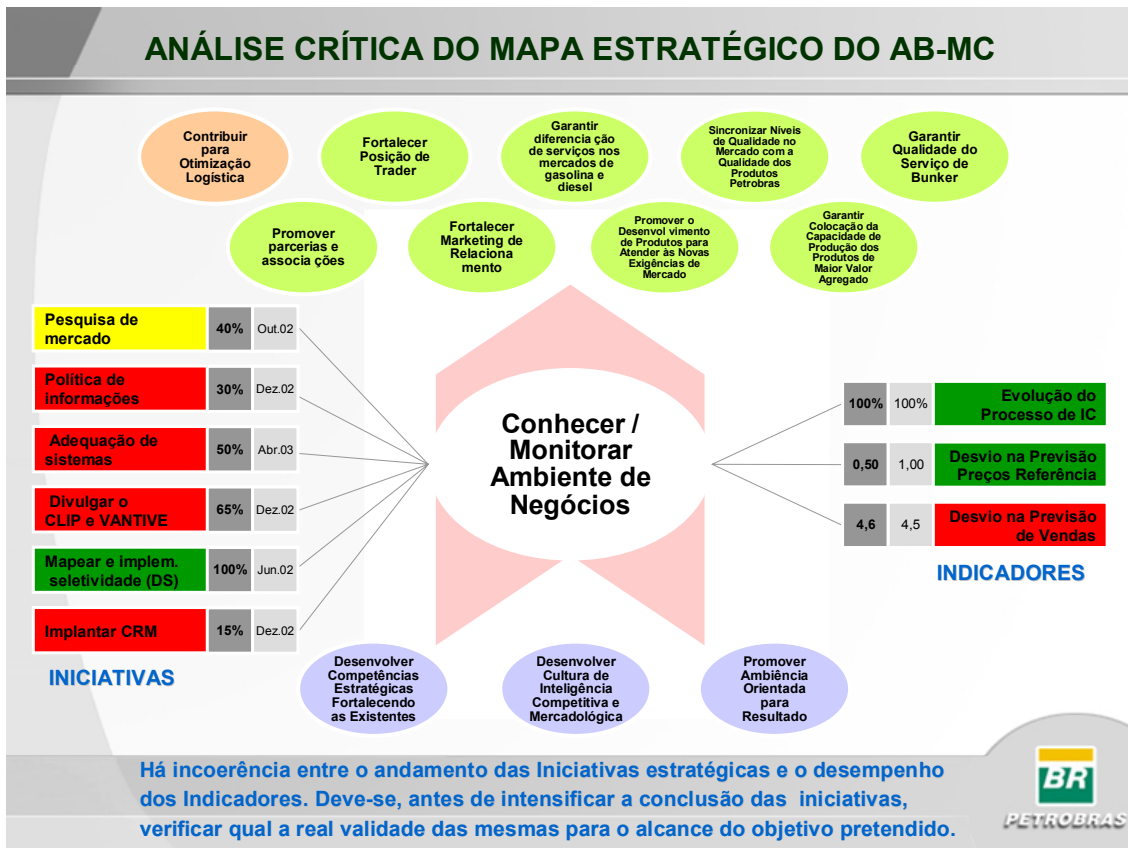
ANÁLISE CRÍTICA DO MAPA ESTRATÉGICO DO AB-MC

Contribuir para Otimização Logística

Fortalecer Posição de Trader

Garantir diferencia ção de serviços nos mercados de gasolina e diesel

Sincronizar Níveis de Qualidade no Mercado com a Qualidade dos Produtos Petrobras

Garantir Qualidade do Serviço de Bunker

Promover parcerias e associa ções

Fortalecer Marketing de Relaciona mento

Promover o Desenvol vimento de Produtos para Atender às Novas Exigências de Mercado

Garantir Colocação da Capacidade de Produção dos Produtos de Maior Valor Agregado

| Pesquisa de mercado | 40% | Out.02 |
|---|---|---|
| Política de informações | 30% | Dez.02 |
| Adequação de sistemas | 50% | Abr.03 |
| Divulgar o CLIP e VANTIVE | 65% | Dez.02 |
| Mapear e implem. seletividade (DS) | 100% | Jun.02 |
| Implantar CRM | 15% | Dez.02 |

INICIATIVAS

Conhecer / Monitorar Ambiente de Negócios

| 100% | 100% | Evolução do Processo de IC |
|---|---|---|
| 0,50 | 1,00 | Desvio na Previsão Preços Referência |
| 4,6 | 4,5 | Desvio na Previsão de Vendas |

INDICADORES

Desenvolver Competências Estratégicas Fortalecendo as Existentes

Desenvolver Cultura de Inteligência Competitiva e Mercadológica

Promover Ambiência Orientada para Resultado

Há incoerência entre o andamento das Iniciativas estratégicas e o desempenho dos Indicadores. Deve-se, antes de intensificar a conclusão das iniciativas, verificar qual a real validade das mesmas para o alcance do objetivo pretendido.

BR
PETROBRAS